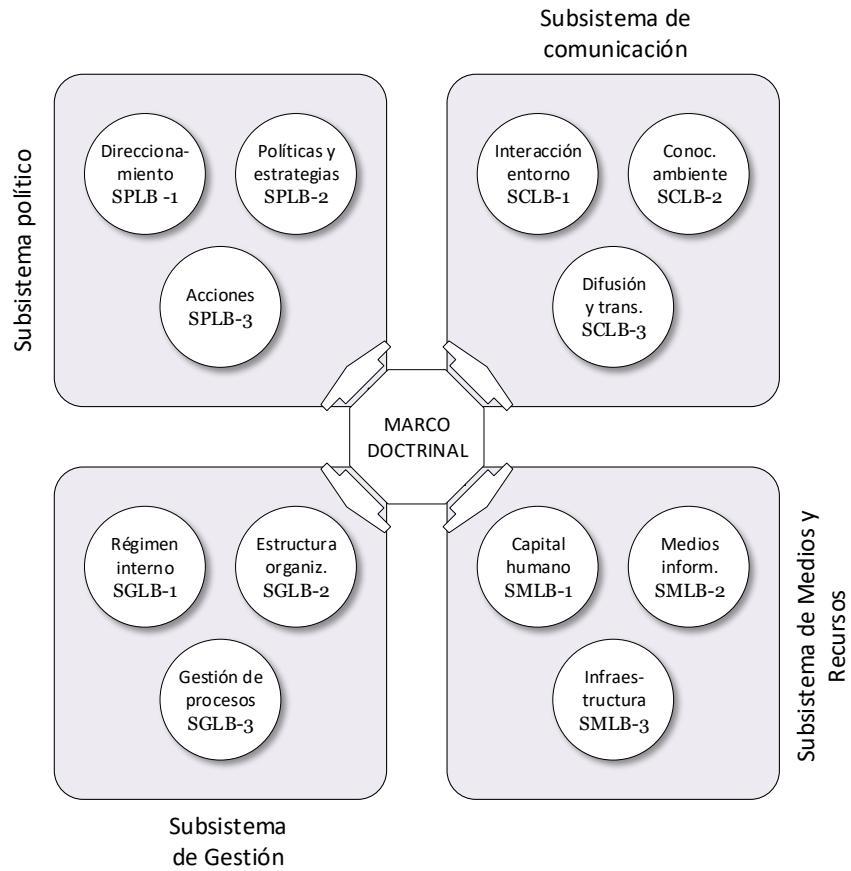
Subsistema político

Direccionamiento SPLB -1

Políticas y estrategias SPLB-2

Acciones SPLB-3

Subsistema de comunicación

Interacción entorno SCLB-1

Conoc. ambiente SCLB-2

Difusión y trans. SCLB-3

MARCO DOCTRINAL

Régimen interno SGLB-1

Estructura organiz. SGLB-2

Gestión de procesos SGLB-3

Subsistema de Gestión

Capital humano SMLB-1

Medios inform. SMLB-2

Infraestructura SMLB-3

Subsistema de Medios y Recursos